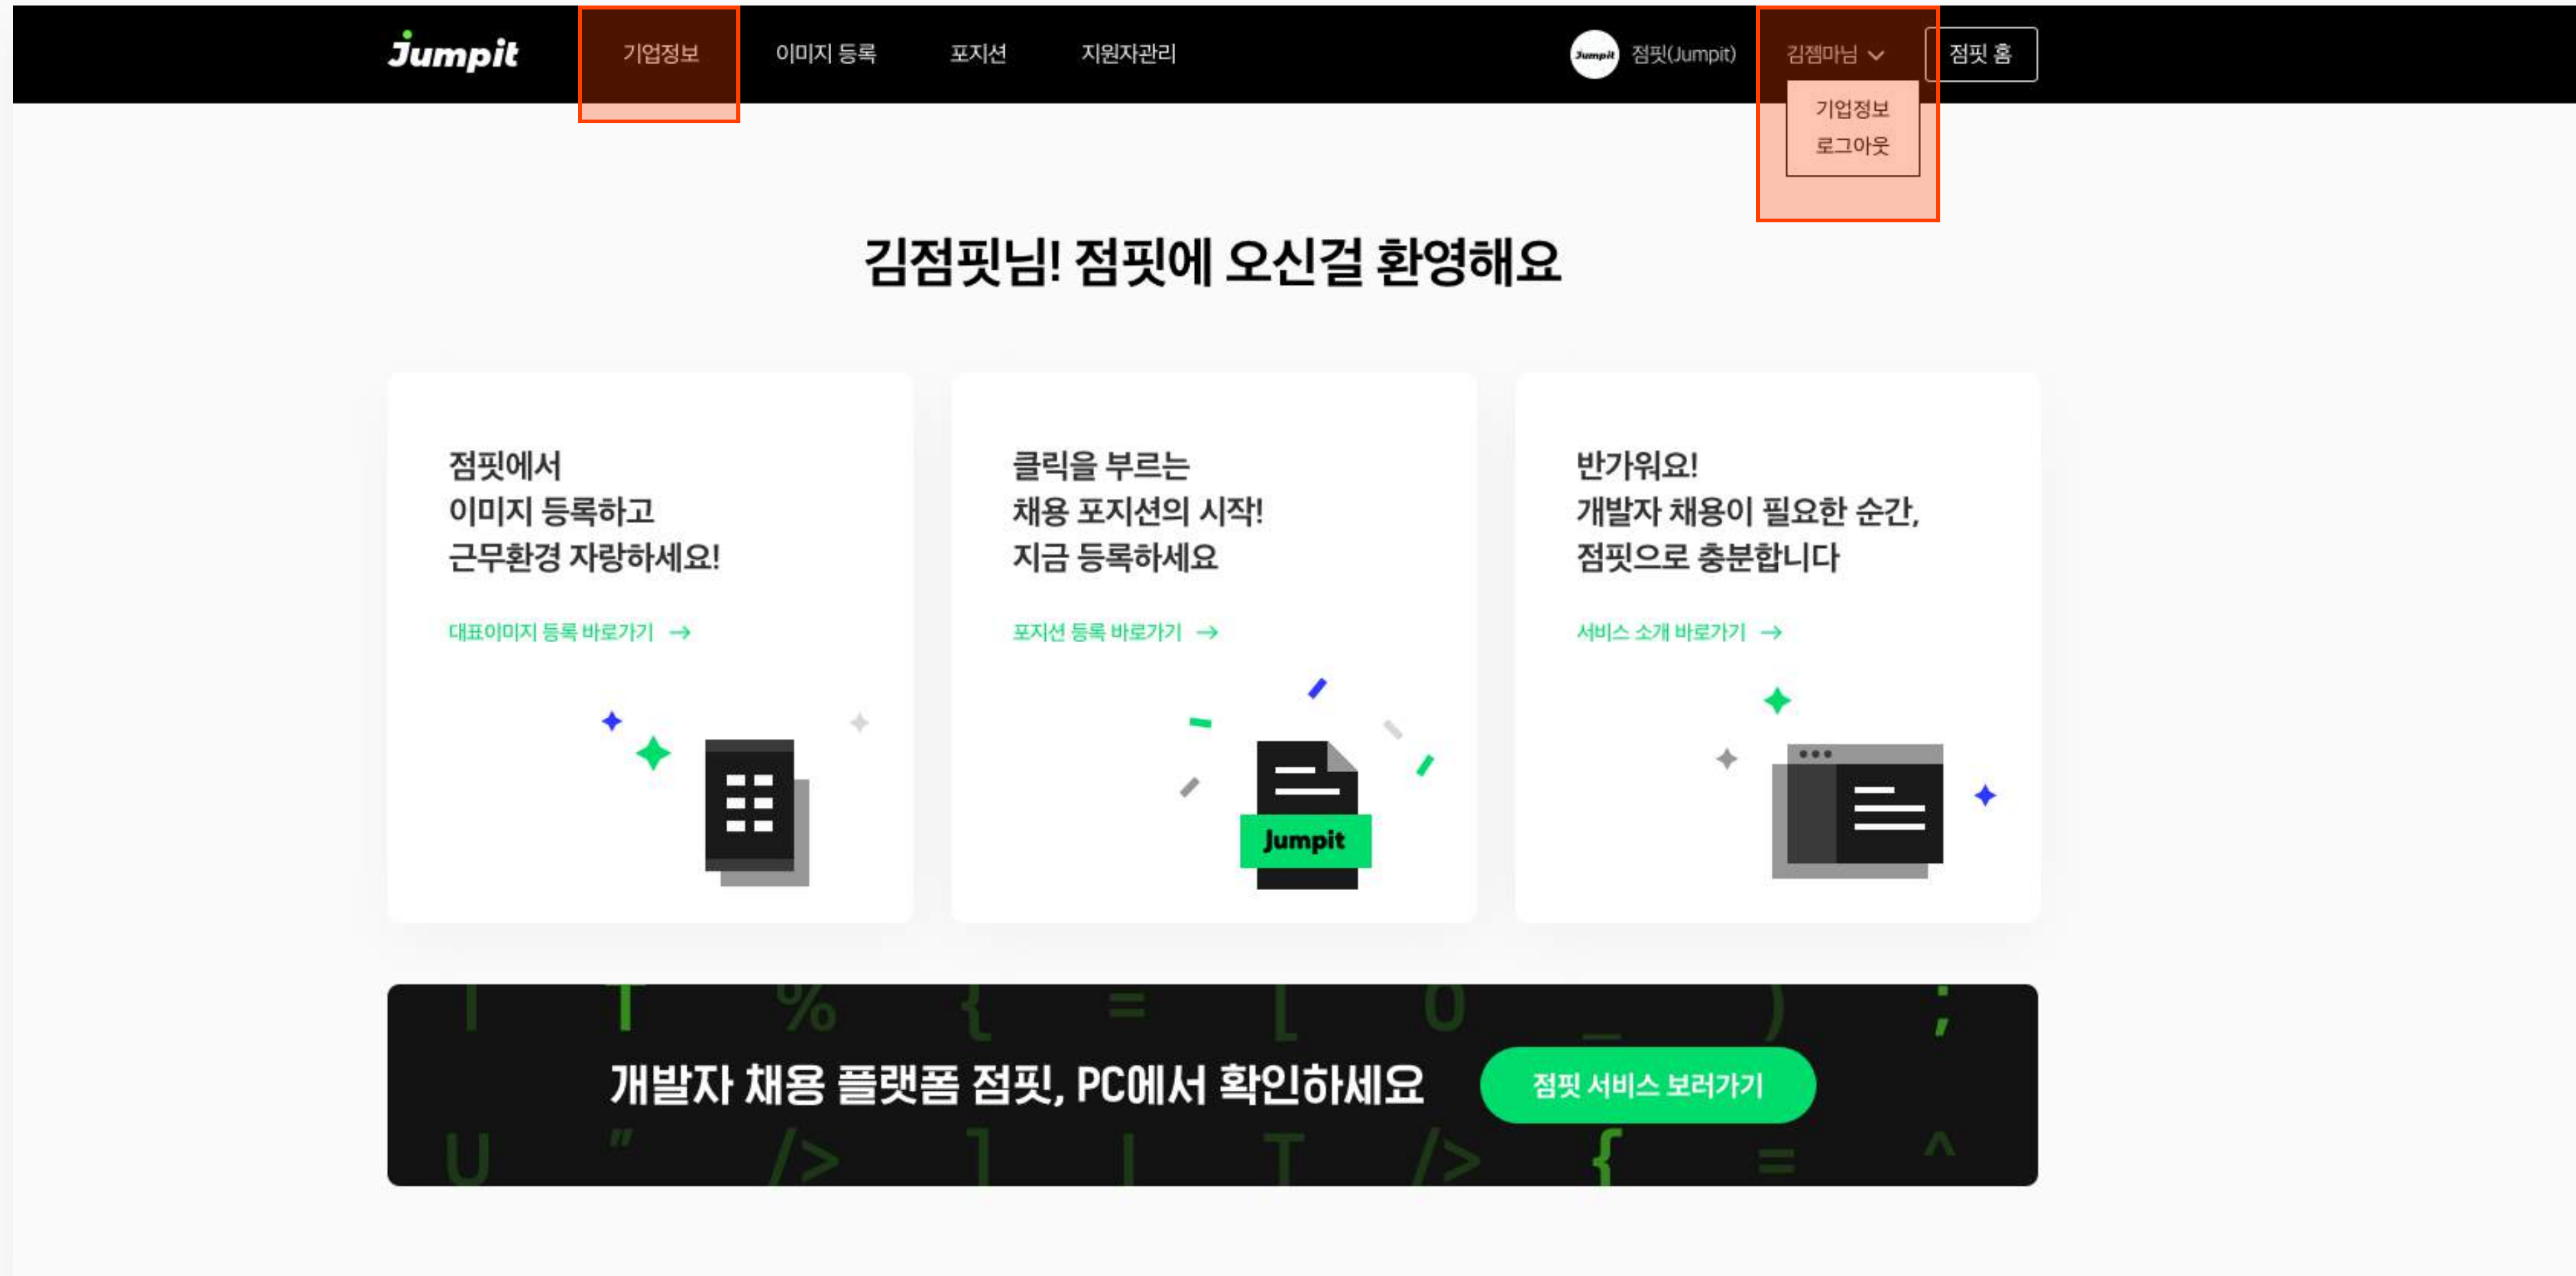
Jumpit 기업정보 이미지 등록 포지션 지원자관리 Jumpit 점핏(Jumpit) 김점마님 점핏 홈

기업정보
로그아웃

김점핏님! 점핏에 오신걸 환영해요

점핏에서
이미지 등록하고
근무환경 자랑하세요!

대표이미지 등록 바로가기 →

클릭을 부르는
채용 포지션의 시작!
지금 등록하세요

포지션 등록 바로가기 →

Jumpit

반가워요!
개발자 채용이 필요한 순간,
점핏으로 충분합니다

서비스 소개 바로가기 →

개발자 채용 플랫폼 점핏, PC에서 확인하세요

점핏 서비스 보러가기